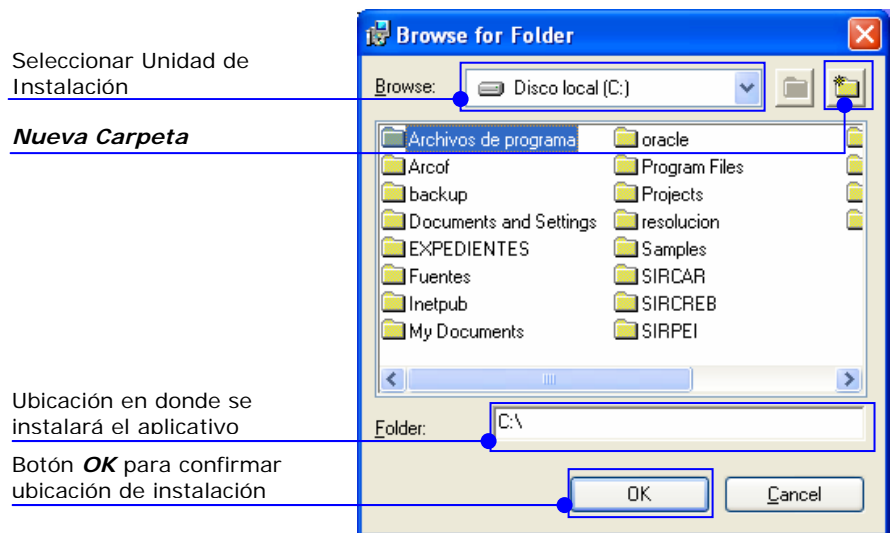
Browse for Folder

Seleccionar Unidad de Instalación

Browse: Disco local (C:)

Nueva Carpeta

Archivos de programa
Arcof
backup
Documents and Settings
EXPEDIENTES
Fuentes
Inetpub
My Documents
oracle
Program Files
Projects
resolucion
Samples
SIRCAR
SIRCREB
SIRPEI

Ubicación en donde se instalará el aplicativo

Folder: C:\

Botón OK para confirmar ubicación de instalación

OK
Cancel